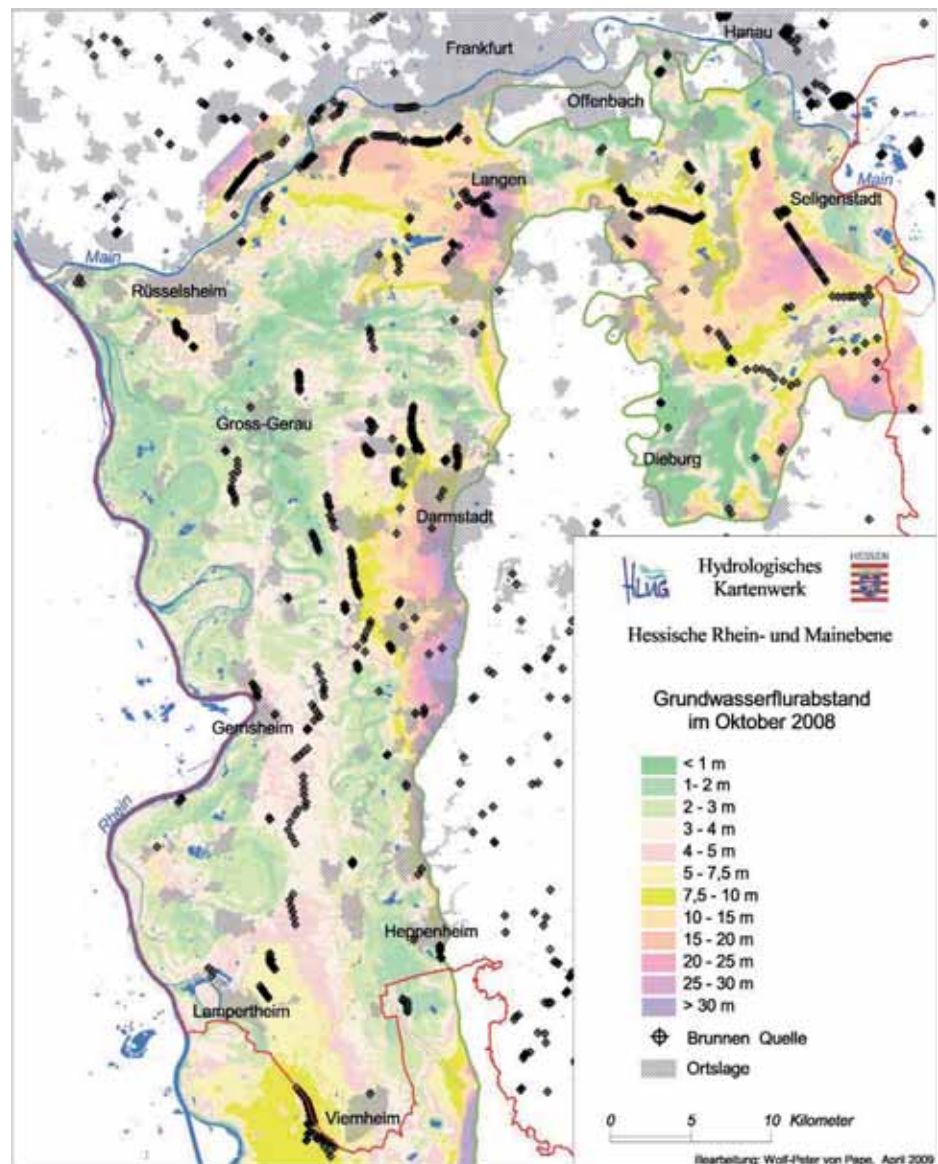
Frankfurt

Hanau

Offenbach

Main

Langen

Seligenstadt

Main

Rüsselsheim

Gross-Gerau

Dieburg

Darmstadt

HLUG

Hydrologisches Kartenwerk

HESSEN

Hessische Rhein- und Mainebene

Grundwasserflurabstand im Oktober 2008

< 1 m
1- 2 m
2 - 3 m
3 - 4 m
4 - 5 m
5 - 7,5 m
7,5 - 10 m
10 - 15 m
15 - 20 m
20 - 25 m
25 - 30 m
> 30 m

Brunnen Quelle

Ortslage

Gernsheim

Rhein

Heppenheim

Lampertheim

Viernheim

0 5 10 Kilometer

Bearbeitung: Wolf-Peter von Pape, April 2009